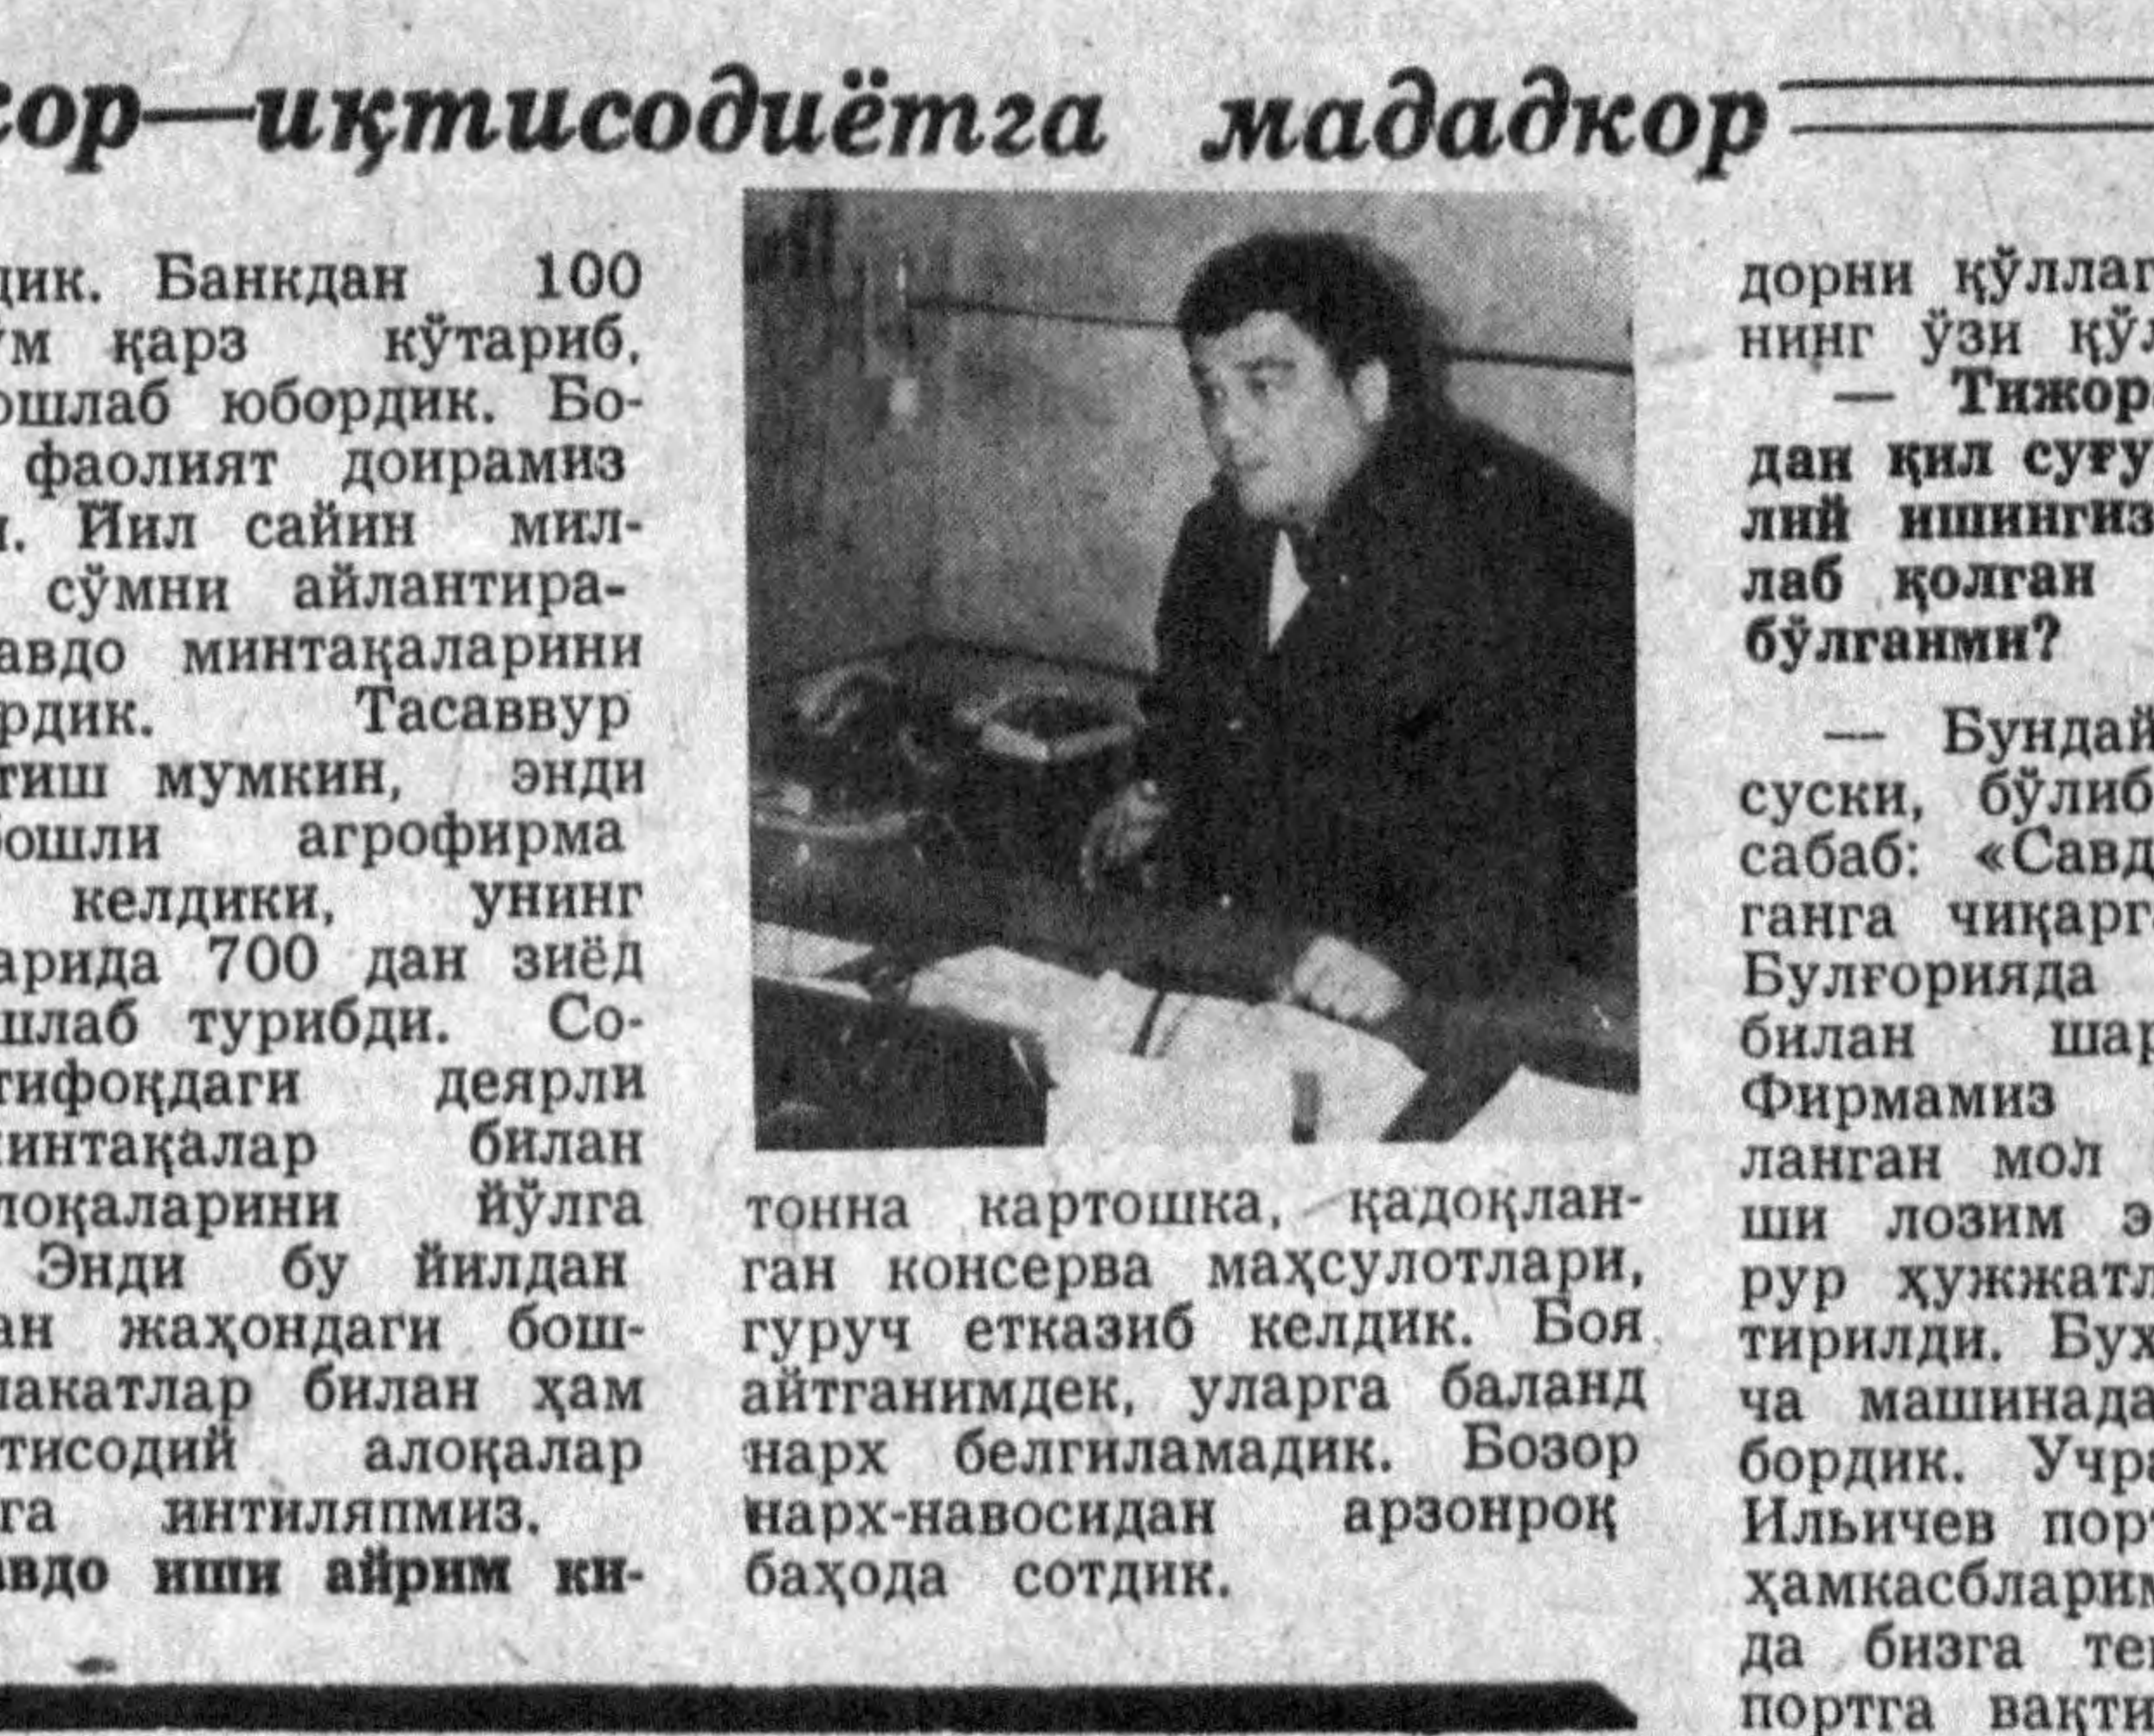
кор—иқтисодиётга мададкор

дик. Банкдан 100 ум қарз кўтариб, ошлаб юбордик. Бофаолият доирамиз н. Йил сайин милсўмни айлантиравдо минтақаларини рдик. Тасаввур тиш мумкин, энди бошли агрофирма келдики, унинг арида 700 дан зиёд шлаб турибди. Сотифоқдаги деярли минтақалар билан лоқаларини йўлга Энди бу йилдан ан жаҳондаги бошакатлар билан ҳам тисодий алоқалар га интиляпмиз.
авдо иши айрим ки-

тонна картошка, қадоқланган консерва маҳсулотлари, гуруч етказиб келдик. Боя айтганимдек, уларга баланд нарх белгиламадик. Бозор нарх-навосидан арзонроқ баҳода сотдик.

дорни қўллаг нинг ўзи қў
— Тижор дан қил суғу лий ишингиз лаб қолган бўлганми?

— Бундай суски, бўлиб сабаб: «Савд ганга чиқарг Булғорияда билан шар Фирмамиз ланган мол ши лозим э рур ҳужжатл тирилди. Бух ча машинада бордик. Учр Ильичев пор ҳамкасблари да бизга те портга вақти